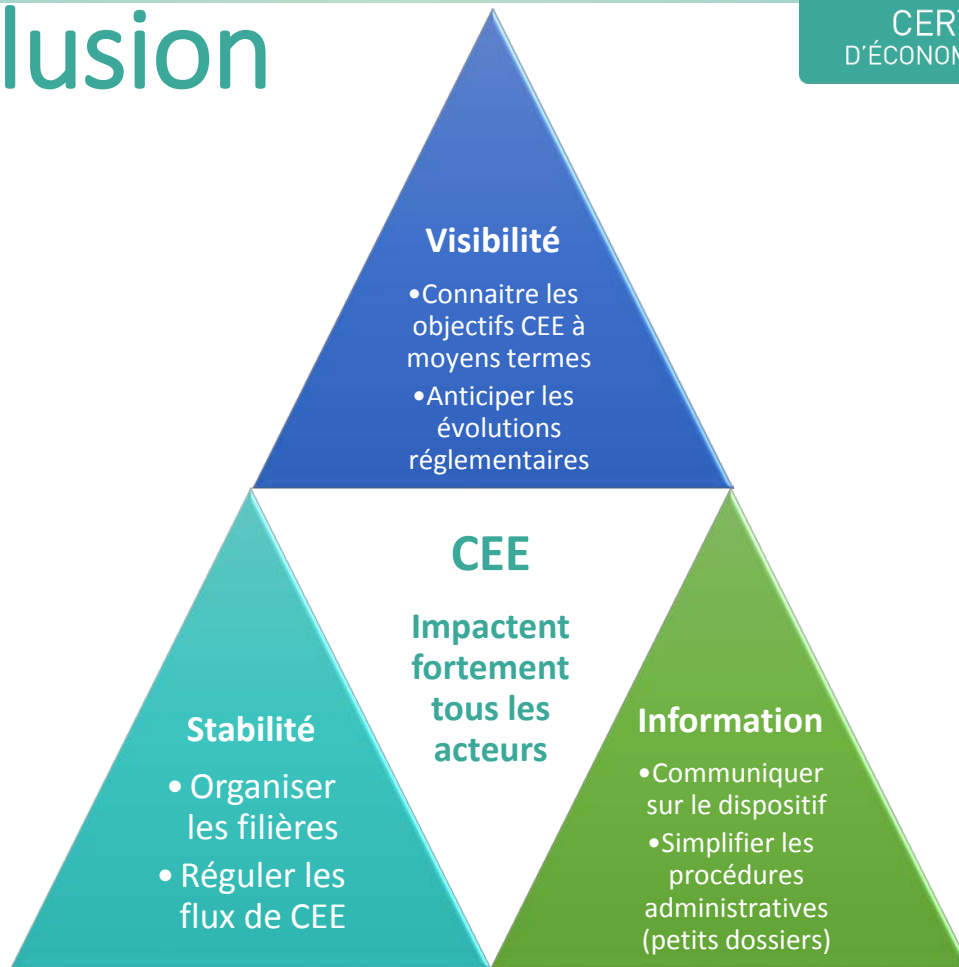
lusion

CERT
D'ÉCONON

Visibilité

•Connaitre les objectifs CEE à moyens termes
•Anticiper les évolutions réglementaires

CEE

Impactent fortement tous les acteurs

Stabilité

• Organiser les filières
• Réguler les flux de CEE

Information

•Communiquer sur le dispositif
•Simplifier les procédures administratives (petits dossiers)